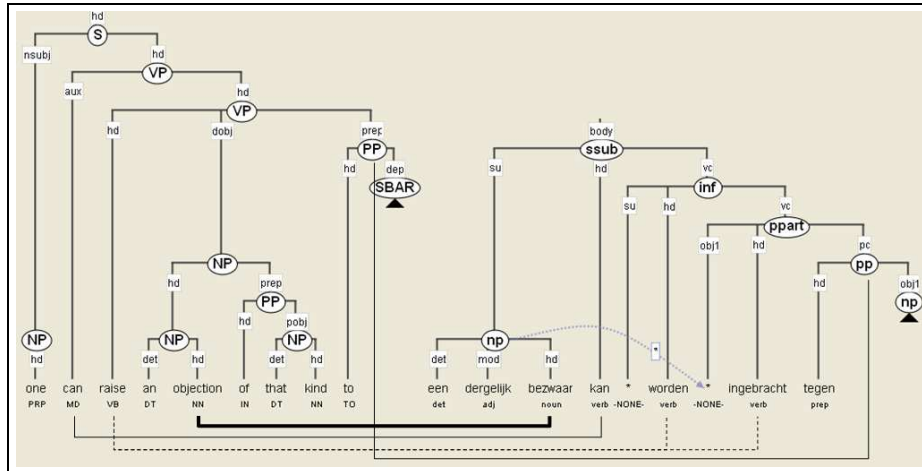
hd
S
nsubj
hd
VP
aux
hd
VP
hd
dobj
prep
PP
hd
dep
SBAR
NP
hd
prep
PP
hd
pobj
NP
det
hd
det
hd
NP
hd

body
ssub
su
hd
vc
inf
su
hd
vc
ppart
obj1
hd
pc
pp
hd
obj1
np
np
det
mod
hd
*

one
PRP
can
MD
raise
VB
an
DT
objection
NN
of
IN
that
DT
kind
NN
to
TO
een
det
dergelijk
adj
bezwaar
noun
kan
verb
*
-NONE-
worden
verb
*
-NONE-
ingebracht
verb
tegen
prep